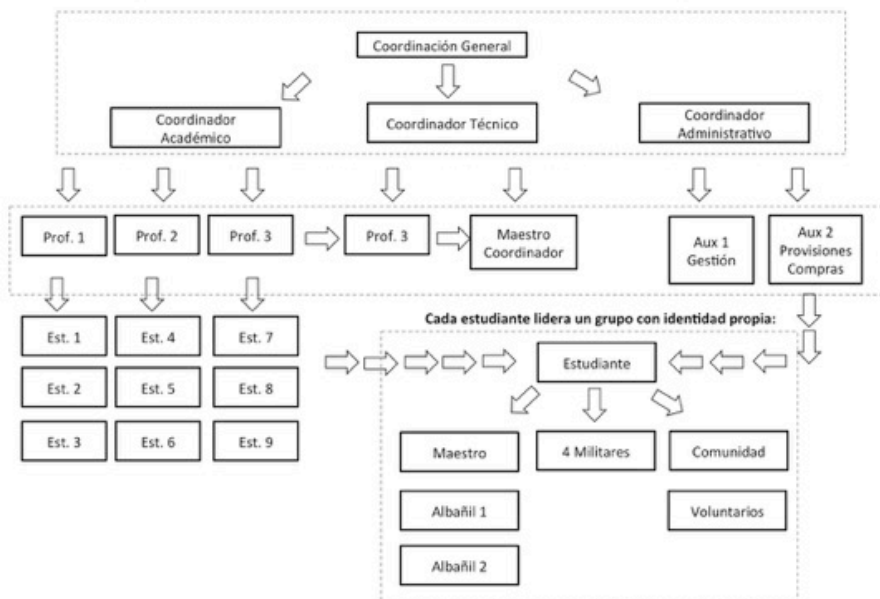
Coordinación General

Coordinador Académico

Coordinador Técnico

Coordinador Administrativo

Prof. 1

Prof. 2

Prof. 3

Prof. 3

Maestro Coordinador

Aux 1 Gestión

Aux 2 Provisiones Compras

Est. 1

Est. 4

Est. 7

Est. 2

Est. 5

Est. 8

Est. 3

Est. 6

Est. 9

Cada estudiante lidera un grupo con identidad propia:

Estudiante

Maestro

4 Militares

Comunidad

Albañil 1

Voluntarios

Albañil 2